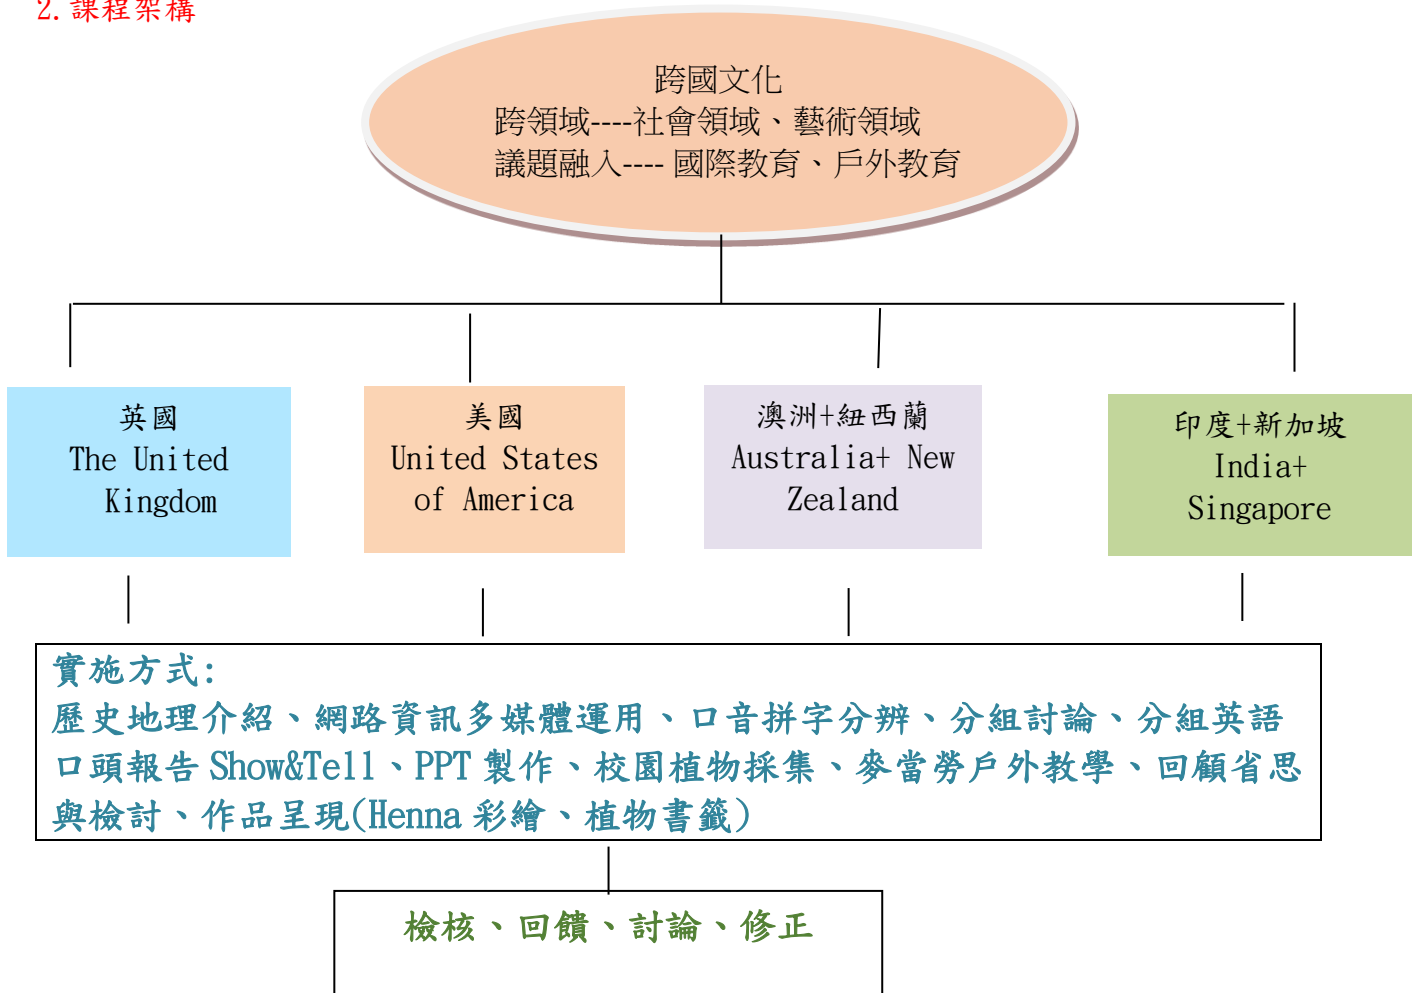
2. 課程架構

跨國文化
跨領域----社會領域、藝術領域
議題融入---- 國際教育、戶外教育

英國
The United Kingdom

美國
United States of America

澳洲+紐西蘭
Australia+ New Zealand

印度+新加坡
India+ Singapore

實施方式:
歷史地理介紹、網路資訊多媒體運用、口音拼字分辨、分組討論、分組英語口頭報告 Show&Tell、PPT 製作、校園植物採集、麥當勞戶外教學、回顧省思與檢討、作品呈現(Henna 彩繪、植物書籤)

檢核、回饋、討論、修正